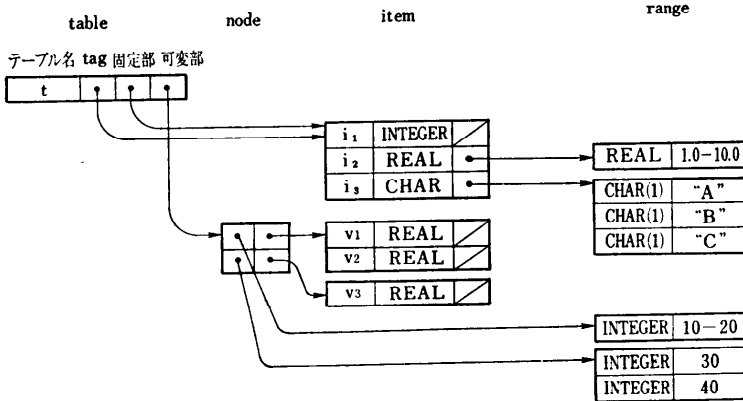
table node item range

テーブル名 tag 固定部 可変部

t

$i_1$ INTEGER
$i_2$ REAL
$i_3$ CHAR

REAL 1.0−10.0

CHAR(1) "A"
CHAR(1) "B"
CHAR(1) "C"

v1 REAL
v2 REAL

v3 REAL

INTEGER 10−20

INTEGER 30
INTEGER 40